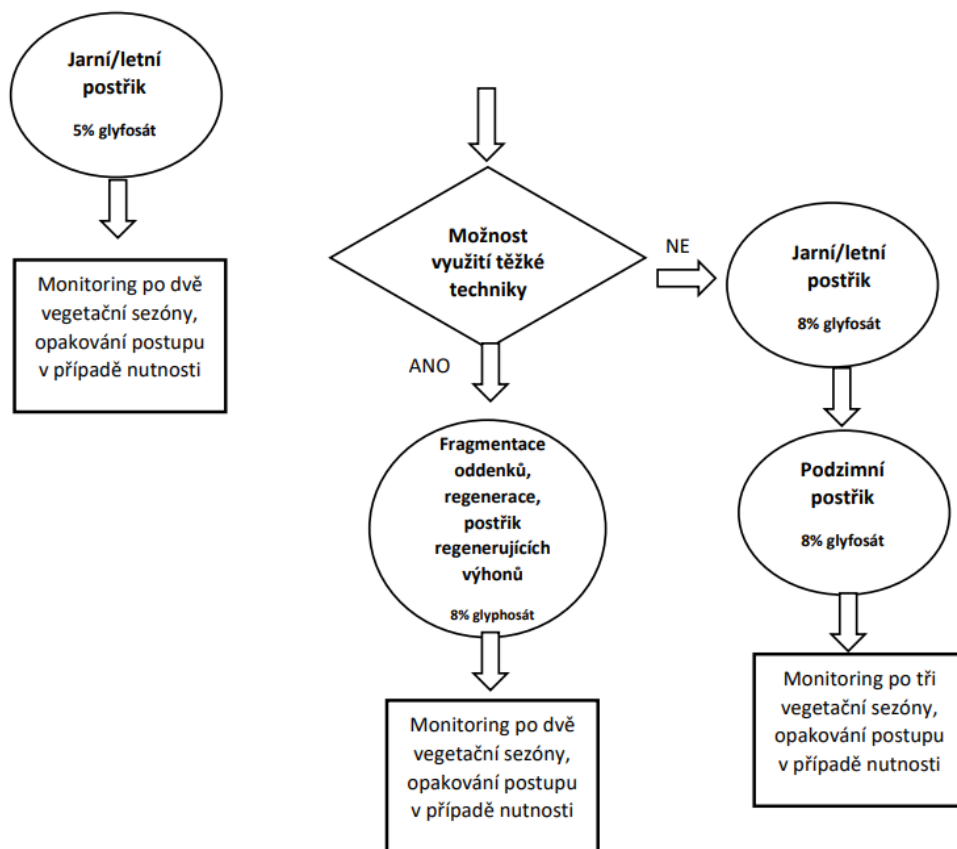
Jarní/letní postřik

5% glyfosát

Monitoring po dvě vegetační sezóny, opakování postupu v případě nutnosti

Možnost využití těžké techniky

NE

ANO

Jarní/letní postřik

8% glyfosát

Fragmentace oddenků, regenerace, postřik regenerujících výhonů

8% glyphosát

Podzimní postřik

8% glyfosát

Monitoring po dvě vegetační sezóny, opakování postupu v případě nutnosti

Monitoring po tři vegetační sezóny, opakování postupu v případě nutnosti